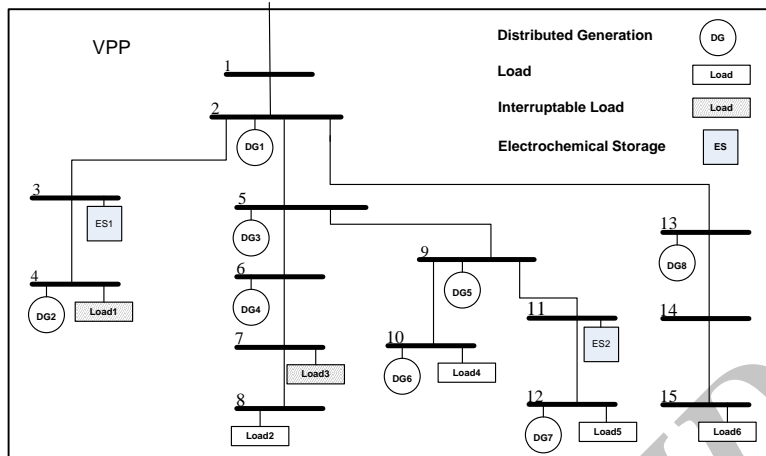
VPP

Distributed Generation DG

Load Load

Interruptable Load Load

Electrochemical Storage ES

1

2

DG1

3

ES1

4

DG2

Load1

5

DG3

6

DG4

7

Load3

8

Load2

9

DG5

10

DG6

Load4

11

ES2

12

DG7

Load5

13

DG8

14

15

Load6